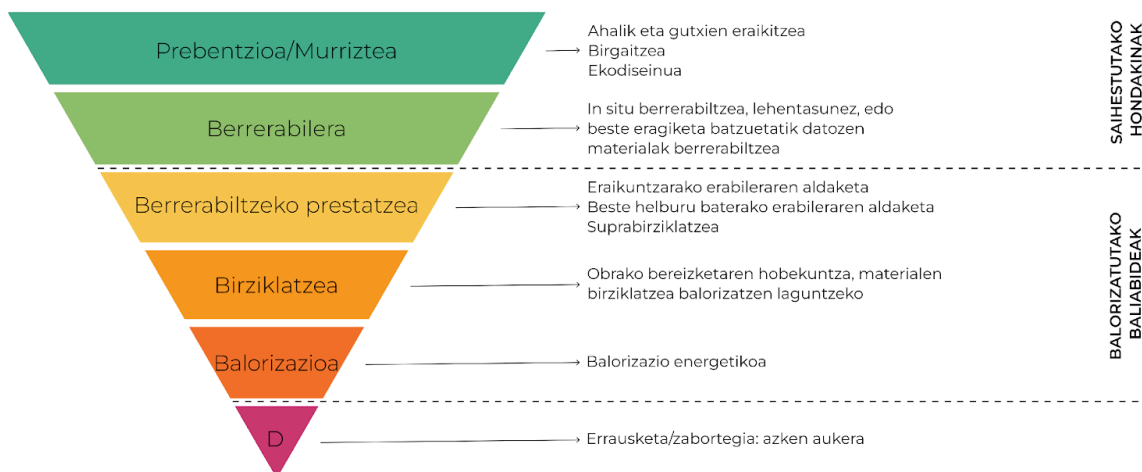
Prebentzioa/Murriztea

Ahalik eta gutxien eraikitzea
Birgaitzea
Ekodiseinua

SAIHESTUTAKO HONDAKINAK

Berrerabilera

In situ berrerabiltzea, lehentasunez, edo beste eragiketa batzuetatik datozen materialak berrerabiltzea

Berrerabiltzeko prestatzea

Eraikuntzarako erabileraren aldaketa
Beste helburu baterako erabileraren aldaketa
Suprabirziklatzea

Birziklatzea

Obrako bereizketaren hobekuntza, materialen birziklatzea balorizatzen laguntzeko

Balorizazioa

Balorizazio energetikoa

BALORIZATUTAKO BALIABIDEAK

D

Errausketa/zabortegia: azken aukera